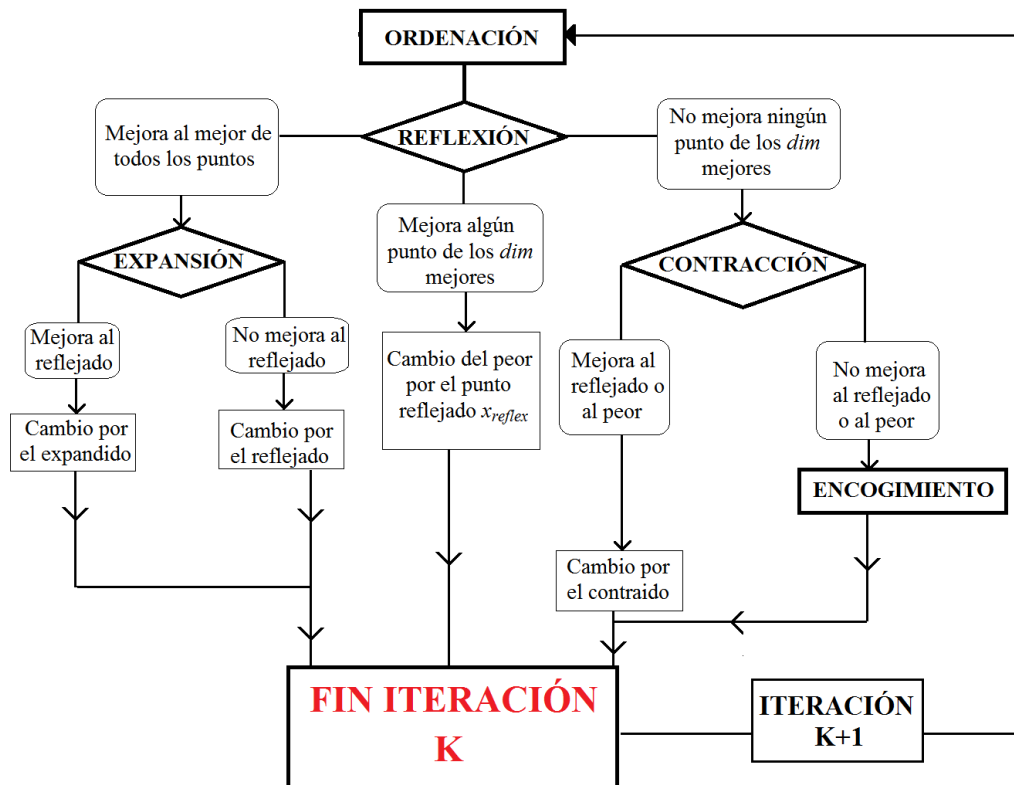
ORDENACIÓN

Mejora al mejor de todos los puntos

REFLEXIÓN

No mejora ningún punto de los *dim* mejores

EXPANSIÓN

Mejora algún punto de los *dim* mejores

CONTRACCIÓN

Mejora al reflejado

No mejora al reflejado

Cambio del peor por el punto reflejado $x_{reflex}$

Mejora al reflejado o al peor

No mejora al reflejado o al peor

Cambio por el expandido

Cambio por el reflejado

ENCOGIMIENTO

Cambio por el contraido

FIN ITERACIÓN K

ITERACIÓN K+1